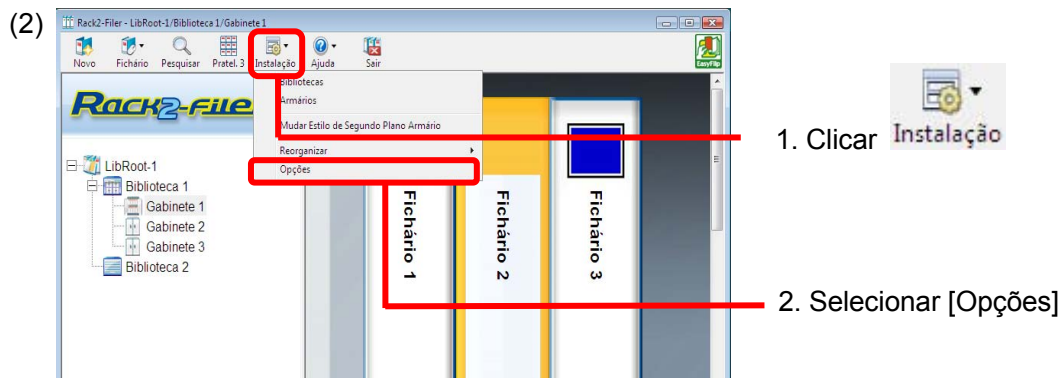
(2)

Rack2-Filer - LibRoot-1/Biblioteca 1/Gabinete 1

Novo
Fichário
Pesquisar
Pratel. 3
Instalação
Ajuda
Sair
EasyFlip

Rack2-Filer

Bibliotecas
Armários
Mudar Estilo de Segundo Plano Armário
Reorganizar
Opções

LibRoot-1
Biblioteca 1
Gabinete 1
Gabinete 2
Gabinete 3
Biblioteca 2

Fichário 1
Fichário 2
Fichário 3

1. Clicar Instalação

2. Selecionar [Opções]